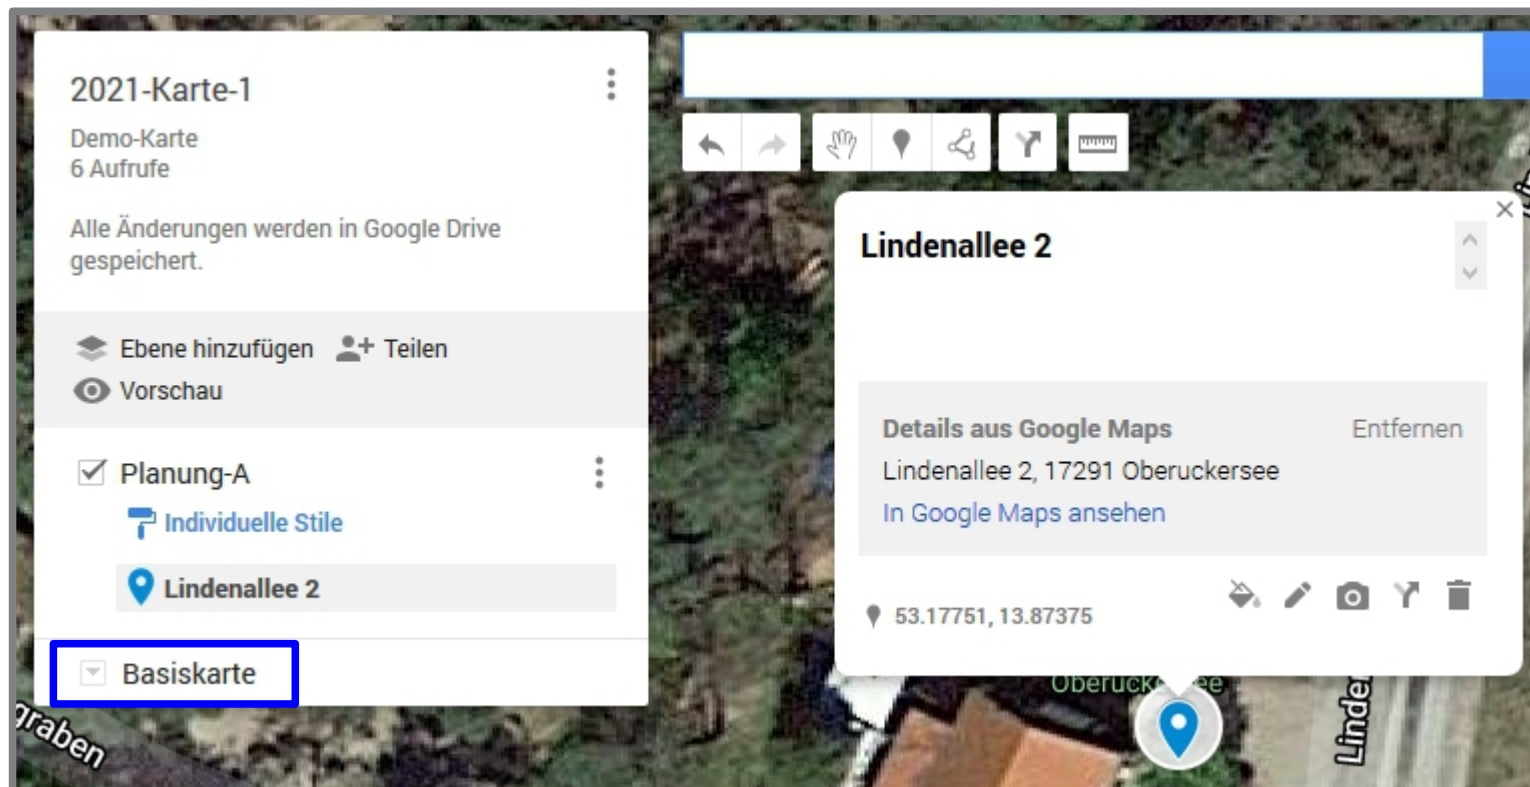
2021-Karte-1

Demo-Karte
6 Aufrufe

Alle Änderungen werden in Google Drive gespeichert.

Ebene hinzufügen Teilen
Vorschau

Planung-A
Individuelle Stile
Lindenallee 2

Basiskarte

Lindenallee 2

Details aus Google Maps Entfernen
Lindenallee 2, 17291 Oberuckersee
In Google Maps ansehen

53.17751, 13.87375

Oberuck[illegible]ee

graben

Linde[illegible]